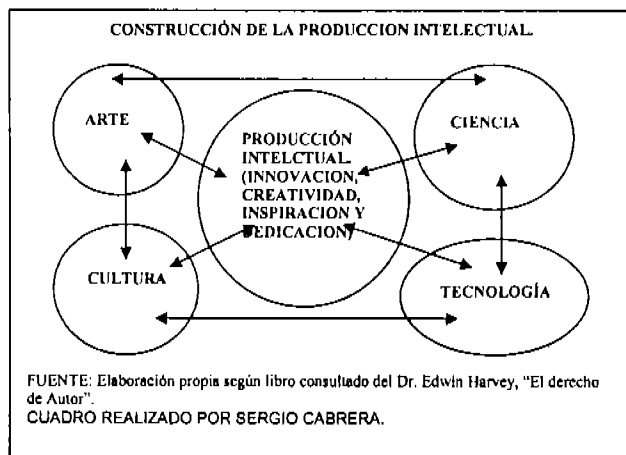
CONSTRUCCIÓN DE LA PRODUCCION INTELECTUAL.

ARTE

CIENCIA

PRODUCCIÓN INTELCTUAL. (INNOVACION, CREATIVIDAD, INSPIRACION Y DEDICACION)

CULTURA

TECNOLOGÍA

FUENTE: Elaboración propia según libro consultado del Dr. Edwin Harvey, "El derecho de Autor".
CUADRO REALIZADO POR SERGIO CABRERA.